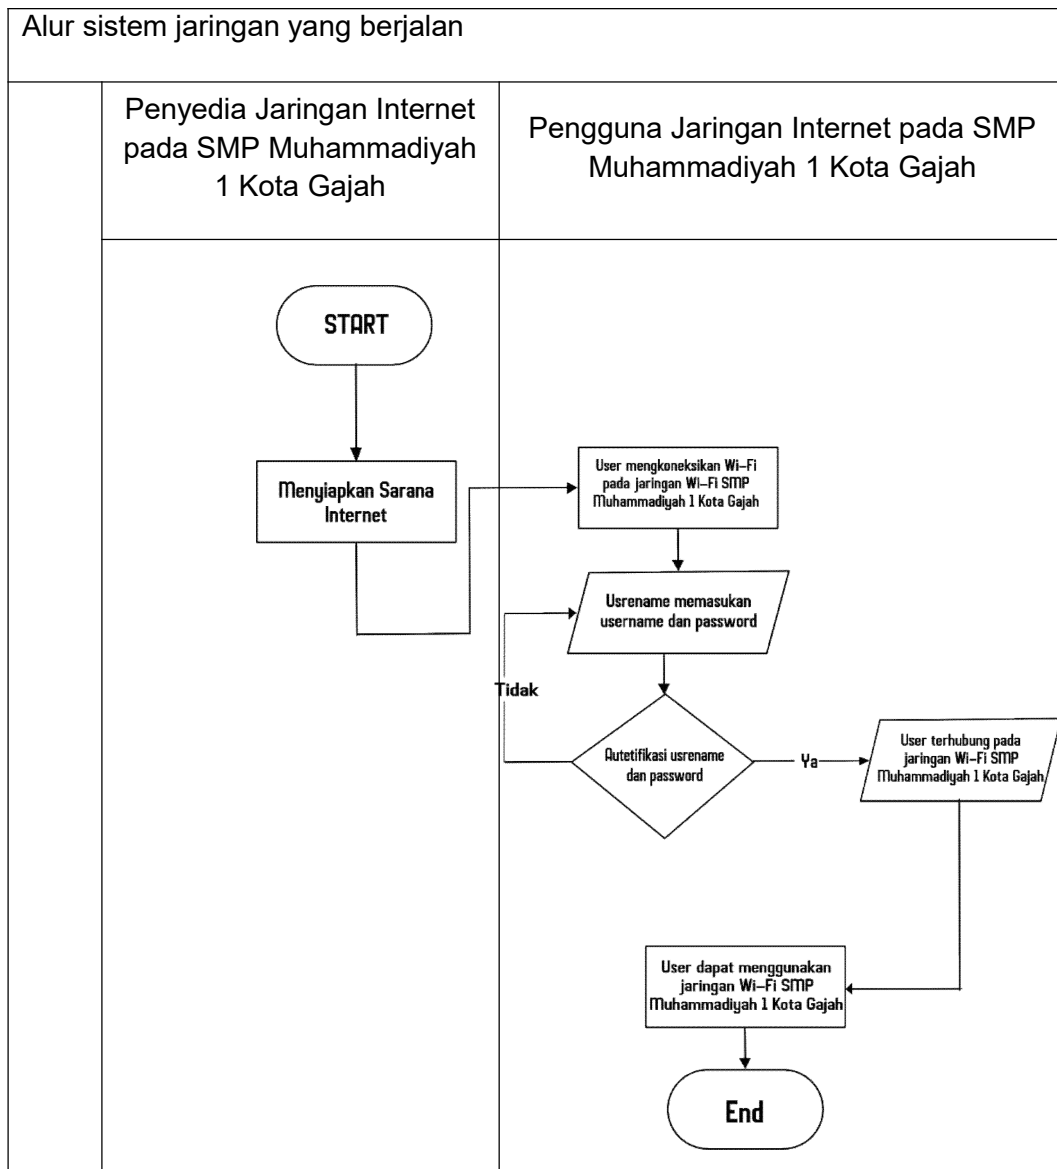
Alur sistem jaringan yang berjalan

| Penyedia Jaringan Internet pada SMP Muhammadiyah 1 Kota Gajah | Pengguna Jaringan Internet pada SMP Muhammadiyah 1 Kota Gajah |
|---|---|

START

Menyiapkan Sarana Internet

User mengkoneksikan Wi-Fi pada jaringan Wi-Fi SMP Muhammadiyah 1 Kota Gajah

Usrename memasukan username dan password

Tidak

Autetifikasi usrename dan password

Ya

User terhubung pada jaringan Wi-Fi SMP Muhammadiyah 1 Kota Gajah

User dapat menggunakan jaringan Wi-Fi SMP Muhammadiyah 1 Kota Gajah

End